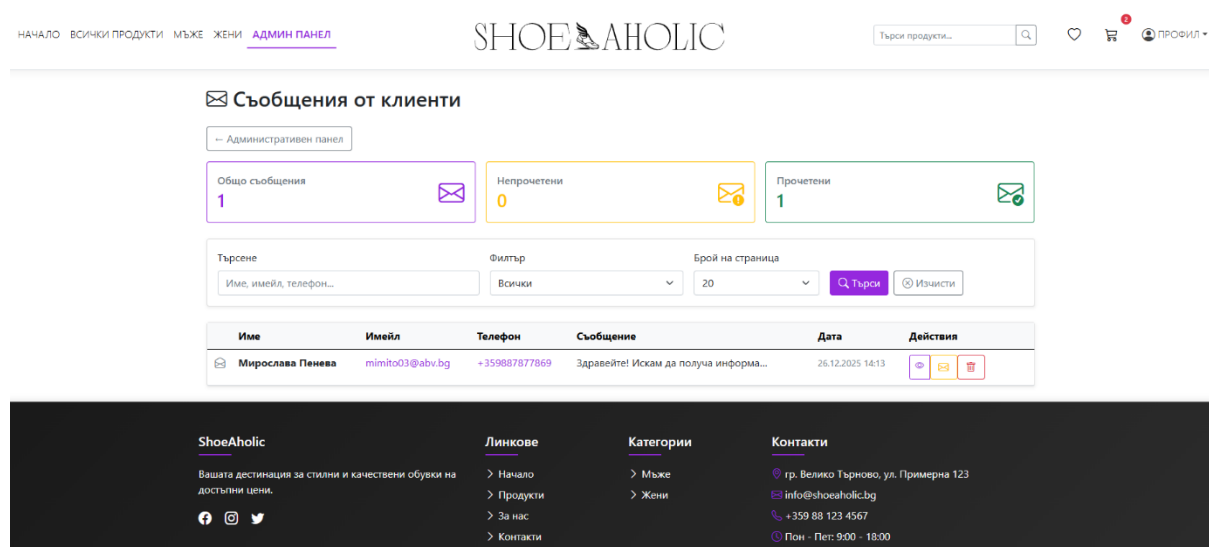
НАЧАЛО ВСИЧКИ ПРОДУКТИ МЪЖЕ ЖЕНИ АДМИН ПАНЕЛ

SHOEAHOLIC

Търси продукти...

2

ПРОФИЛ

Съобщения от клиенти

← Административен панел

Общо съобщения
1

Непрочетени
0

Прочетени
1

Търсене
Име, имейл, телефон...

Филтър
Всички

Брой на страница
20

Търси

Изчисти

| | Име | Имейл | Телефон | Съобщение | Дата | Действия |
|---|---|---|---|---|---|---|
| | Мирослава Пенева | mimito03@abv.bg | +359887877869 | Здравейте! Искам да получа информа... | 26.12.2025 14:13 | |

ShoeAholic

Вашата дестинация за стилни и качествени обувки на достъпни цени.

Линкове
> Начало
> Продукти
> За нас
> Контакти

Категории
> Мъже
> Жени

Контакти
гр. Велико Търново, ул. Примерна 123
info@shoeaholic.bg
+359 88 123 4567
Пон - Пет: 9:00 - 18:00